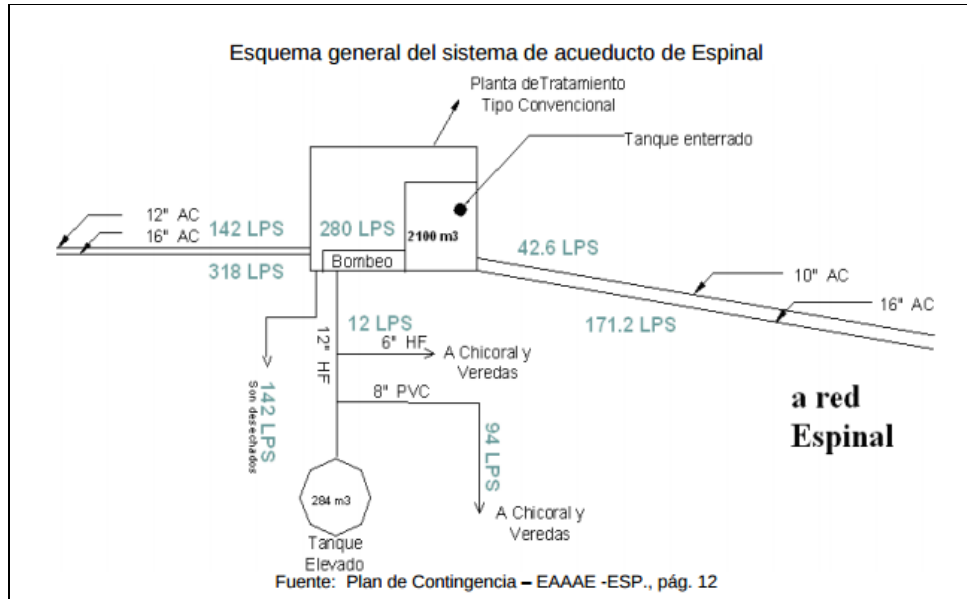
Esquema general del sistema de acueducto de Espinal

Planta deTratamiento
Tipo Convencional

Tanque enterrado

12" AC
16" AC
142 LPS
280 LPS
2100 m3
318 LPS
Bombeo
42.6 LPS
10" AC
16" AC
171.2 LPS
12 LPS
12" HF
6" HF
A Chicoral y Veredas
142 LPS
Son desechados
8" PVC
94 LPS
a red Espinal
284 m3
Tanque Elevado
A Chicoral y Veredas

Fuente: Plan de Contingencia – EAAAE -ESP., pág. 12